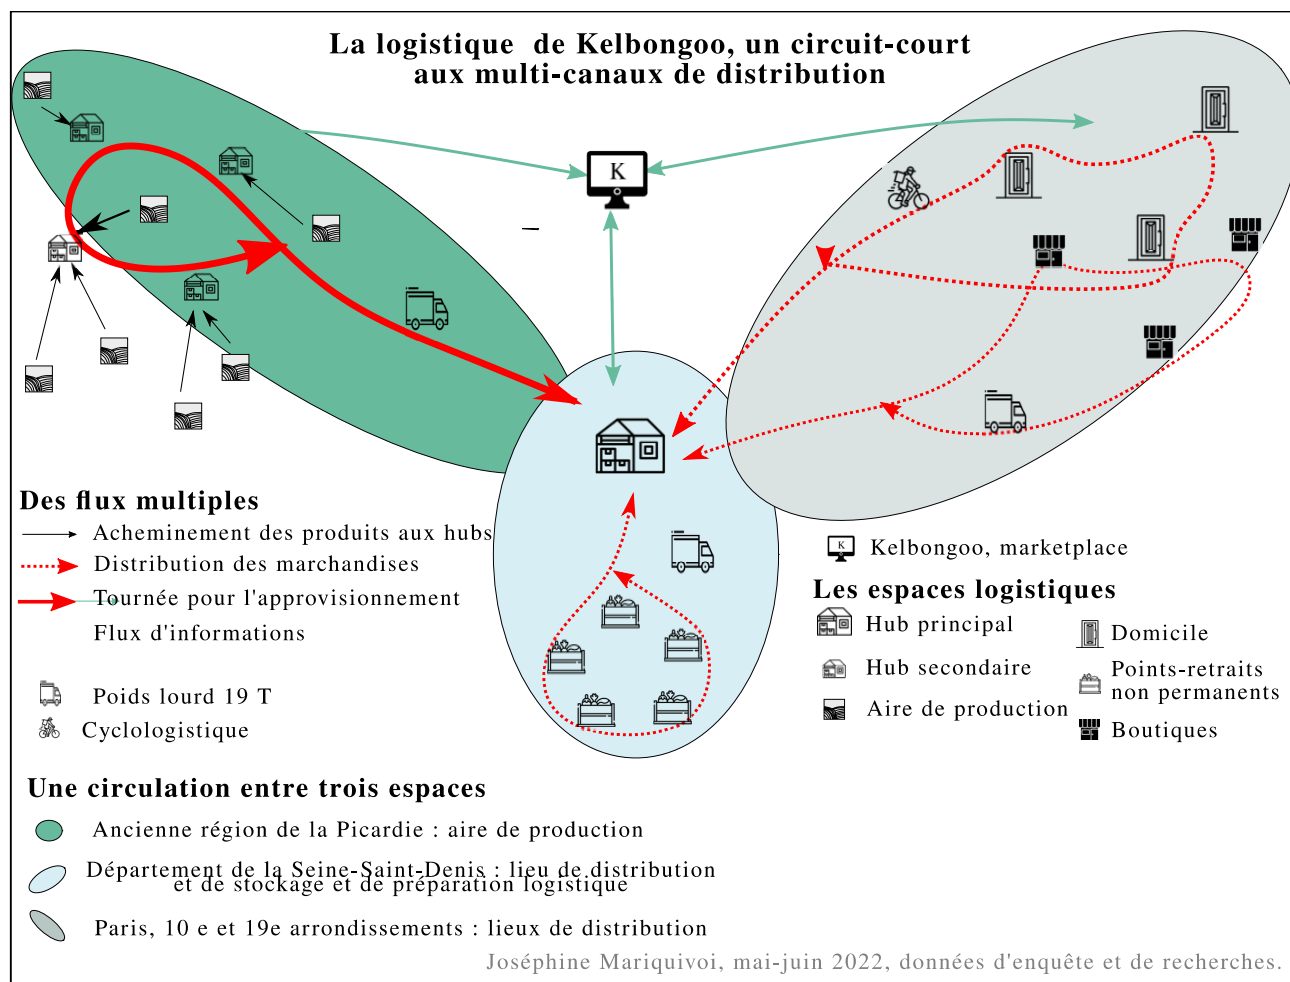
La logistique de Kelbongoo, un circuit-court aux multi-canaux de distribution

K

Des flux multiples
Acheminement des produits aux hubs
Distribution des marchandises
Tournée pour l'approvisionnement
Flux d'informations

Poids lourd 19 T
Cyclologistique

K Kelbongoo, marketplace

Les espaces logistiques
Hub principal
Hub secondaire
Aire de production
Domicile
Points-retraits non permanents
Boutiques

Une circulation entre trois espaces
Ancienne région de la Picardie : aire de production
Département de la Seine-Saint-Denis : lieu de distribution et de stockage et de préparation logistique
Paris, 10 e et 19e arrondissements : lieux de distribution

Joséphine Mariquivoi, mai-juin 2022, données d'enquête et de recherches.